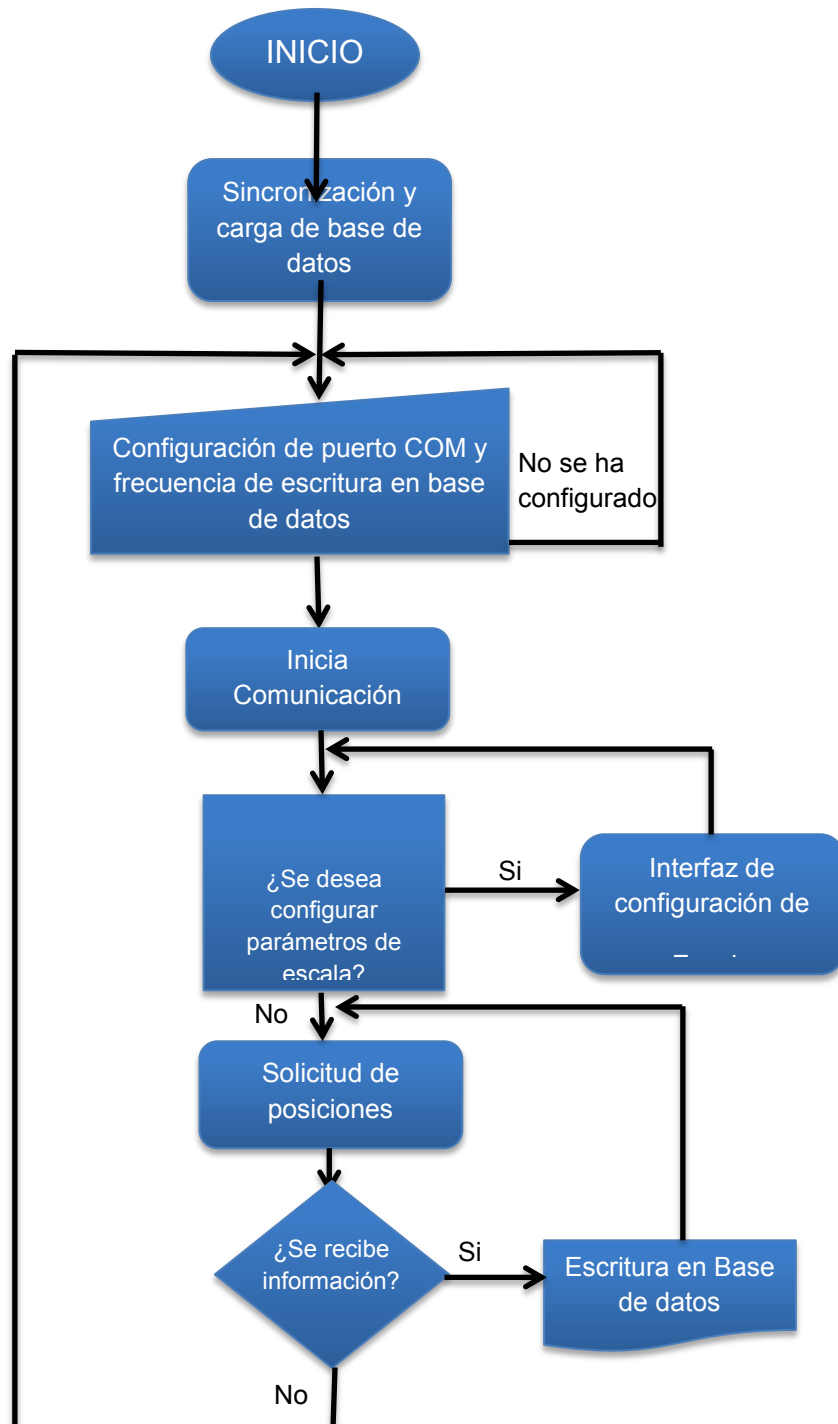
INICIO

Sincronización y carga de base de datos

Configuración de puerto COM y frecuencia de escritura en base de datos

No se ha configurado

Inicia Comunicación

¿Se desea configurar parámetros de escala?

Si

Interfaz de configuración de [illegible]

No

Solicitud de posiciones

¿Se recibe información?

Si

Escritura en Base de datos

No